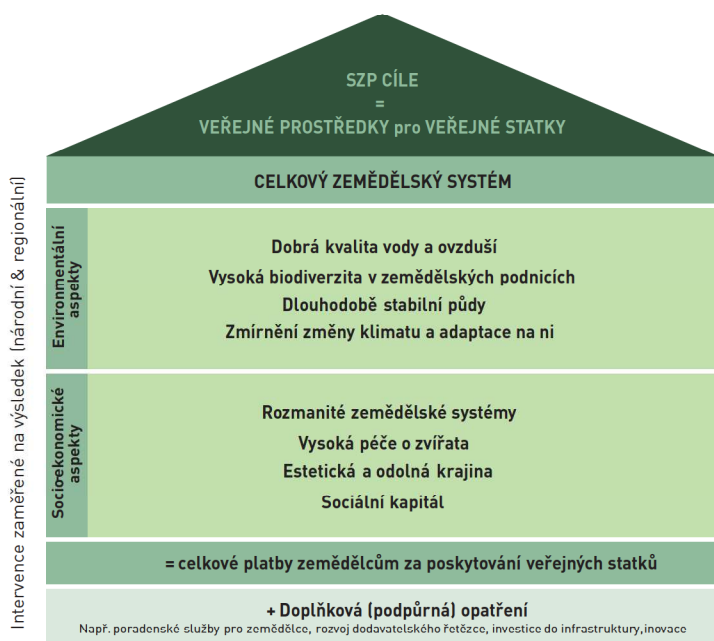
SZP CÍLE
=
VEŘEJNÉ PROSTŘEDKY pro VEŘEJNÉ STATKY

Intervence zaměřené na výsledek (národní & regionální)

CELKOVÝ ZEMĚDĚLSKÝ SYSTÉM

Environmentální aspekty

Dobrá kvalita vody a ovzduší
Vysoká biodiverzita v zemědělských podnicích
Dlouhodobě stabilní půdy
Zmírnění změny klimatu a adaptace na ni

Socioekonomické aspekty

Rozmanité zemědělské systémy
Vysoká péče o zvířata
Estetická a odolná krajina
Sociální kapitál

= celkové platby zemědělcům za poskytování veřejných statků

+ Doplňková (podpůrná) opatření
Např. poradenské služby pro zemědělce, rozvoj dodavatelského řetězce, investice do infrastruktury,inovace